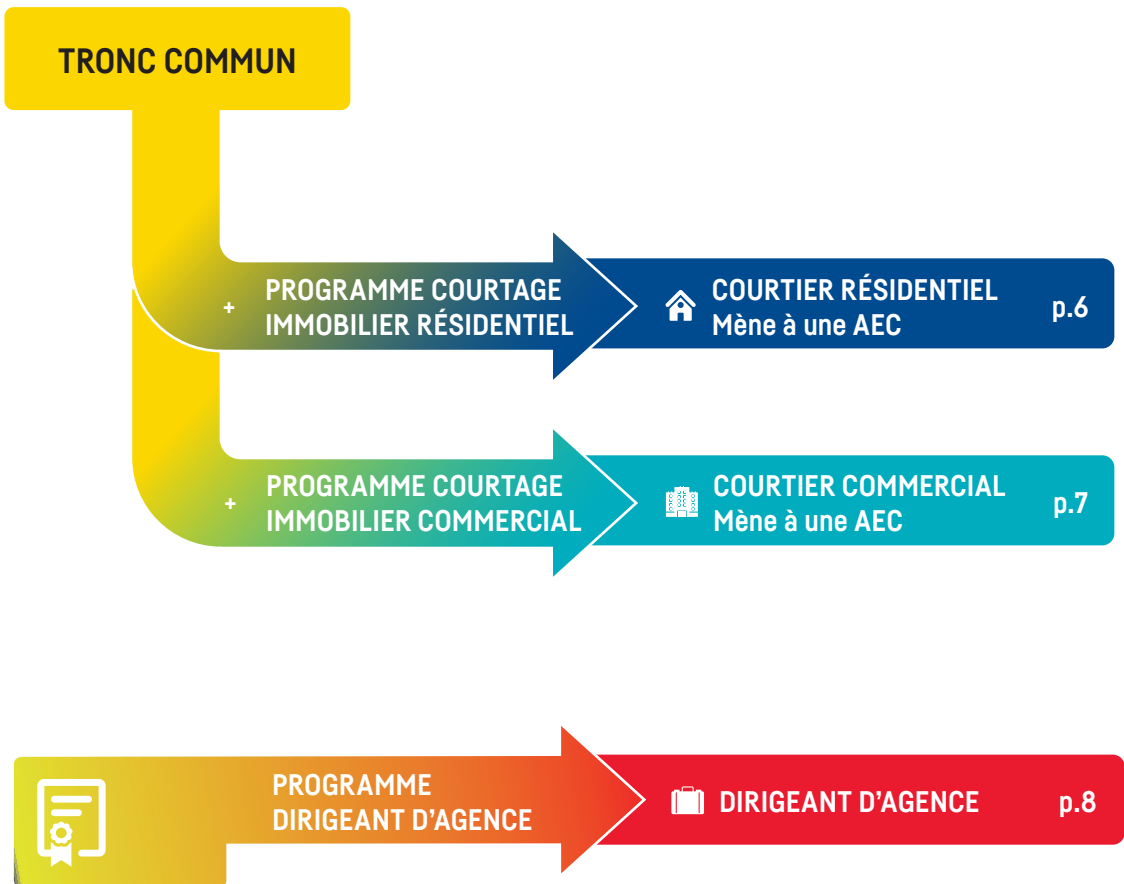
TRONC COMMUN

+ PROGRAMME COURTAGE IMMOBILIER RÉSIDENTIEL

COURTIER RÉSIDENTIEL
Mène à une AEC
p.6

+ PROGRAMME COURTAGE IMMOBILIER COMMERCIAL

COURTIER COMMERCIAL
Mène à une AEC
p.7

PROGRAMME DIRIGEANT D'AGENCE

DIRIGEANT D'AGENCE
p.8